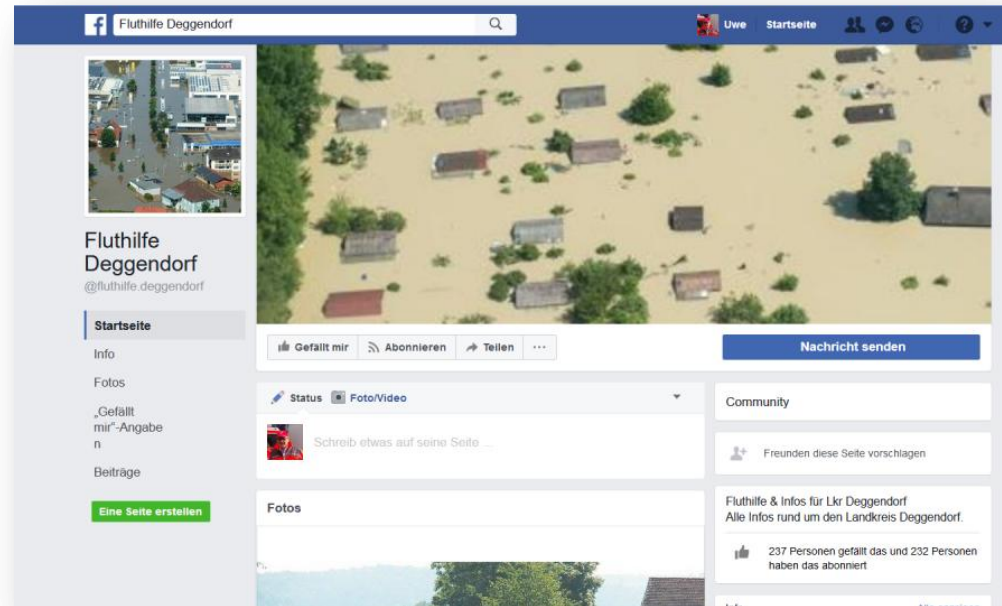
Fluthilfe Deggendorf

Uwe Startseite

Fluthilfe Deggendorf
@fluthilfe.deggendorf

Startseite

Info

Fotos

„Gefällt mir"-Angaben

Beiträge

Eine Seite erstellen

Gefällt mir Abonnieren Teilen ···

Nachricht senden

Status Foto/Video

Schreib etwas auf seine Seite ...

Fotos

Community

Freunden diese Seite vorschlagen

Fluthilfe & Infos für Lkr Deggendorf
Alle Infos rund um den Landkreis Deggendorf.

237 Personen gefällt das und 232 Personen haben das abonniert